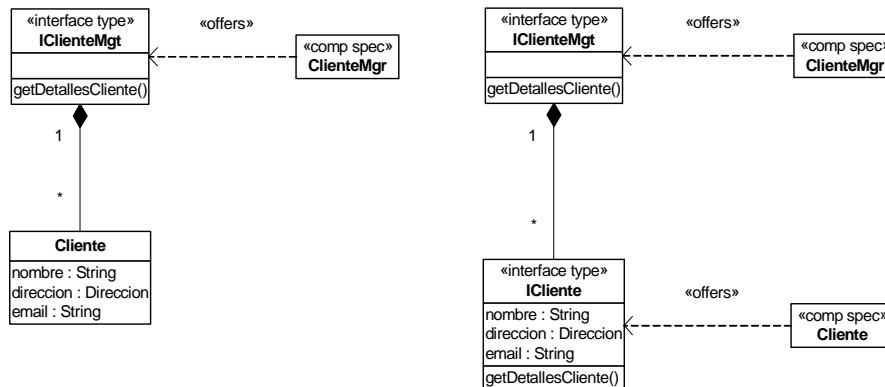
«interface type»
IClienteMgt

getDetallesCliente()

«offers»

«comp spec»
ClienteMgr

1

*

Cliente
nombre : String
direccion : Direccion
email : String

«interface type»
IClienteMgt

getDetallesCliente()

«offers»

«comp spec
ClienteMgr

1

*

«interface type»
ICliente
nombre : String
direccion : Direccion
email : String
getDetallesCliente()

«offers»

«comp spec
Cliente